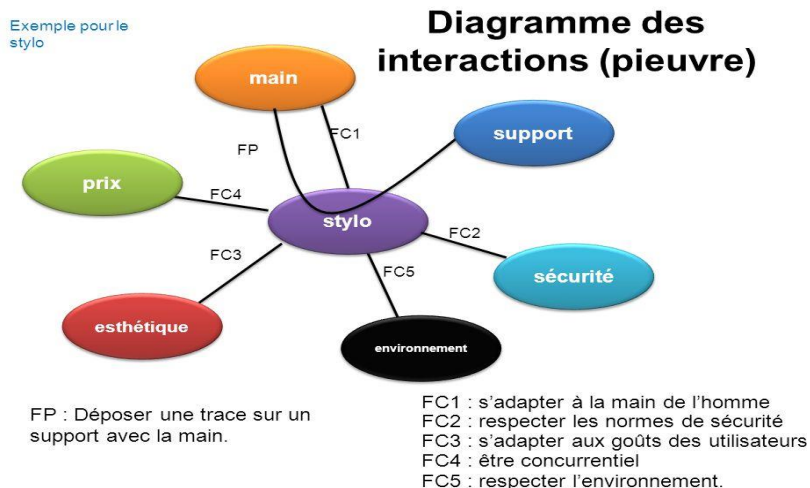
Exemple pour le stylo

Diagramme des interactions (pieuvre)

main

FP

FC1

support

prix

FC4

stylo

FC2

FC3

FC5

sécurité

esthétique

environnement

FP : Déposer une trace sur un support avec la main.

FC1 : s'adapter à la main de l'homme
FC2 : respecter les normes de sécurité
FC3 : s'adapter aux goûts des utilisateurs
FC4 : être concurrentiel
FC5 : respecter l'environnement.